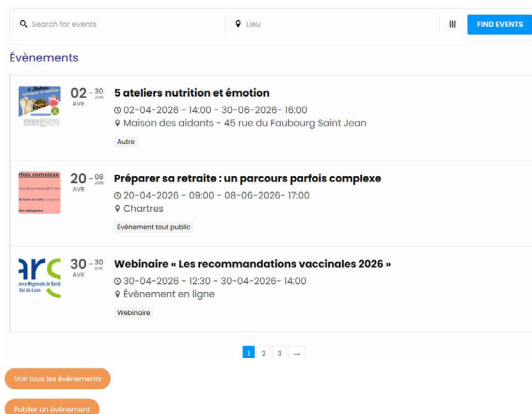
Search for events
Lieu
FIND EVENTS

Évènements

02 AVR - 30 JUIN
5 ateliers nutrition et émotion
02-04-2026 - 14:00 - 30-06-2026- 16:00
Maison des aidants - 45 rue du Faubourg Saint Jean
Autre

parfois complexe
20 AVR - 08 JUIN
Préparer sa retraite : un parcours parfois complexe
20-04-2026 - 09:00 - 08-06-2026- 17:00
Chartres
Évènement tout public

ars
30 AVR - 30 AVR
Webinaire « Les recommandations vaccinales 2026 »
30-04-2026 - 12:30 - 30-04-2026- 14:00
Évènement en ligne
Webinaire

1 2 3 →

Voir tous les évènements
Publier un évènement